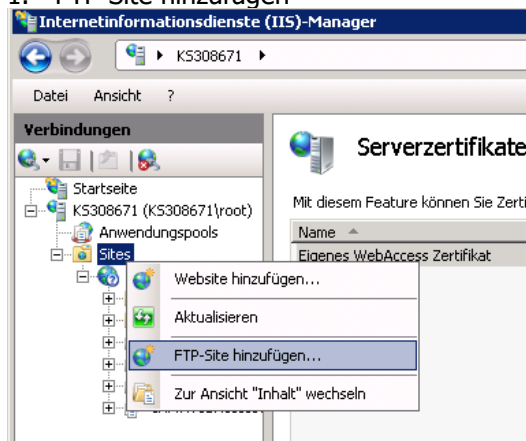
1. FTP Site hinzufügen

Internetinformationsdienste (IIS)-Manager

KS308671

Datei Ansicht ?

Verbindungen

Startseite
KS308671 (KS308671\root)
Anwendungspools
Sites

Website hinzufügen...
Aktualisieren
FTP-Site hinzufügen...
Zur Ansicht "Inhalt" wechseln

Serverzertifikate

Mit diesem Feature können Sie Zerti

Name
Eigenes WebAccess Zertifikat